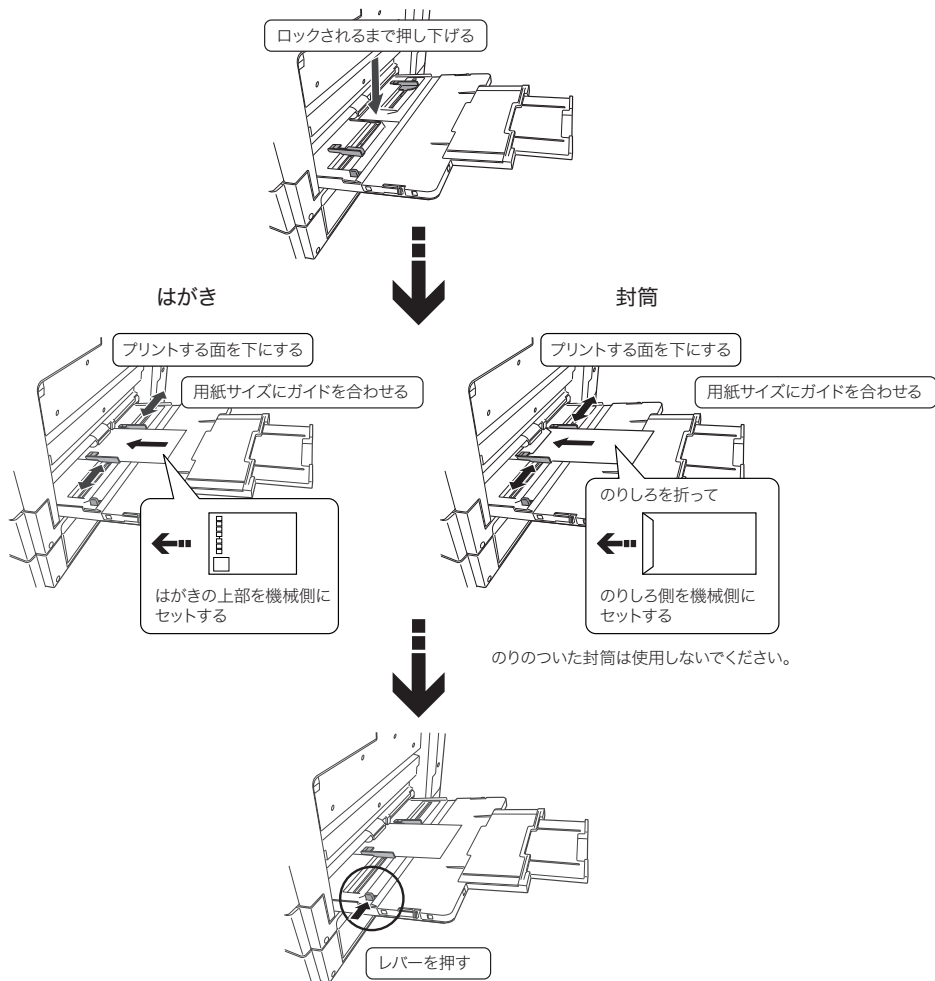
ロックされるまで押し下げる

はがき

封筒

プリントする面を下にする

用紙サイズにガイドを合わせる

はがきの上部を機械側にセットする

プリントする面を下にする

用紙サイズにガイドを合わせる

のりしろを折って

のりしろ側を機械側にセットする

のりのついた封筒は使用しないでください。

レバーを押す